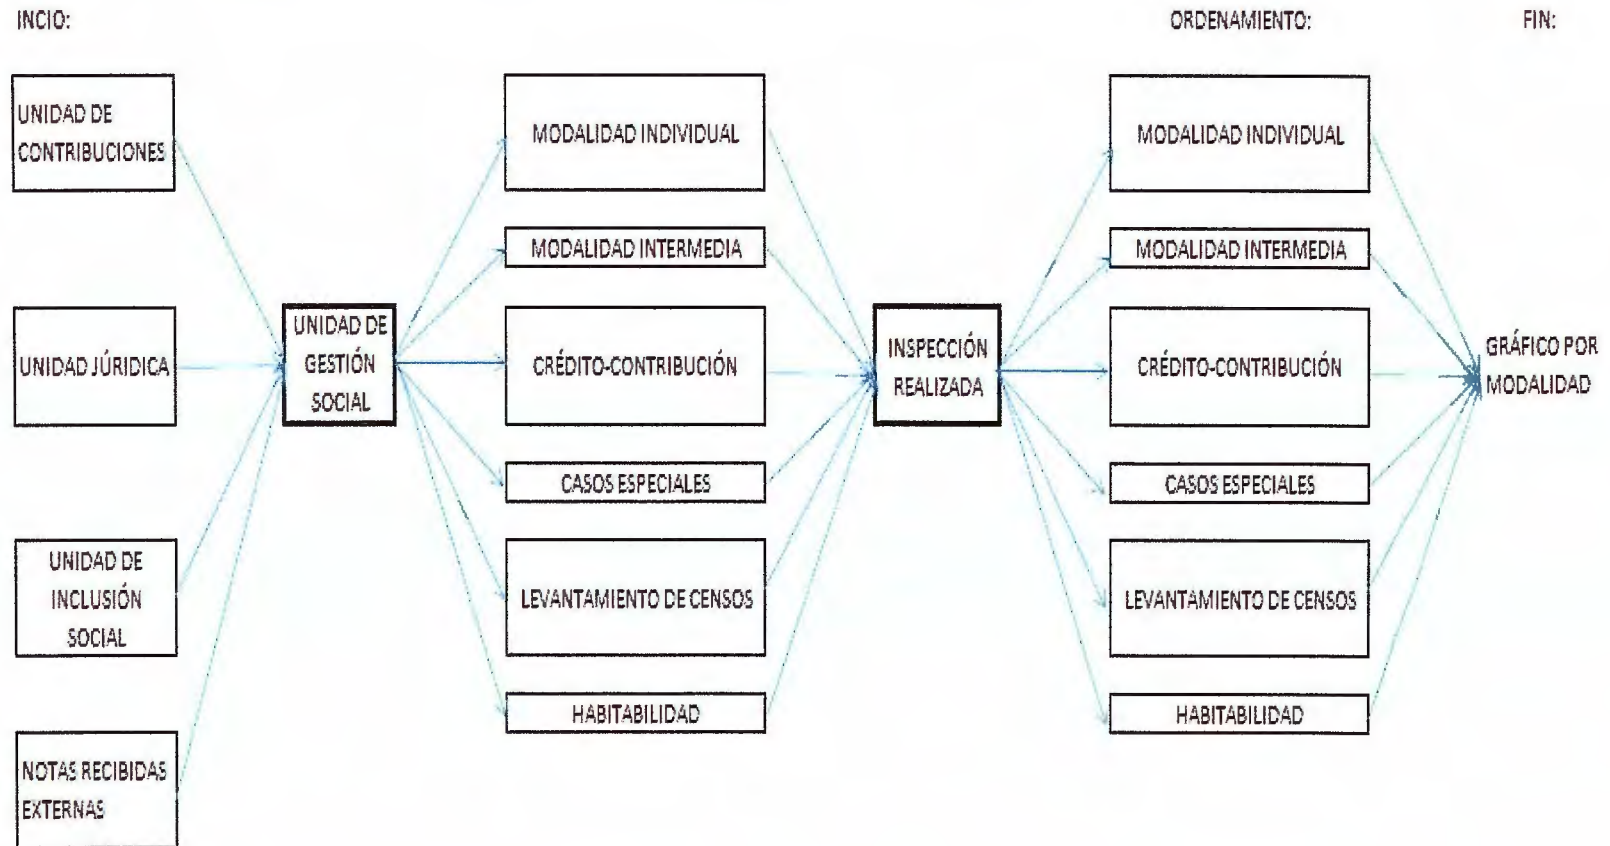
INCIO:

ORDENAMIENTO:

FIN:

UNIDAD DE CONTRIBUCIONES

UNIDAD JÚRIDICA

UNIDAD DE INCLUSIÓN SOCIAL

NOTAS RECIBIDAS EXTERNAS

UNIDAD DE GESTIÓN SOCIAL

MODALIDAD INDIVIDUAL

MODALIDAD INTERMEDIA

CRÉDITO-CONTRIBUCIÓN

CASOS ESPECIALES

LEVANTAMIENTO DE CENSOS

HABITABILIDAD

INSPECCIÓN REALIZADA

MODALIDAD INDIVIDUAL

MODALIDAD INTERMEDIA

CRÉDITO-CONTRIBUCIÓN

CASOS ESPECIALES

LEVANTAMIENTO DE CENSOS

HABITABILIDAD

GRÁFICO POR MODALIDAD